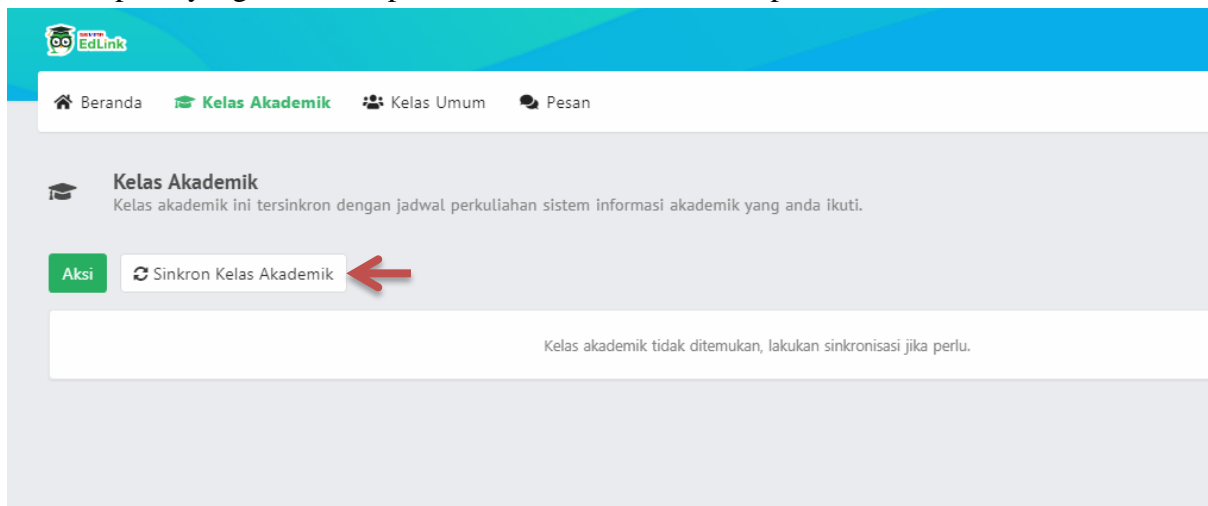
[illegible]

EdLink

Beranda Kelas Akademik Kelas Umum Pesan

Kelas Akademik
Kelas akademik ini tersinkron dengan jadwal perkuliahan sistem informasi akademik yang anda ikuti.

Aksi Sinkron Kelas Akademik

Kelas akademik tidak ditemukan, lakukan sinkronisasi jika perlu.